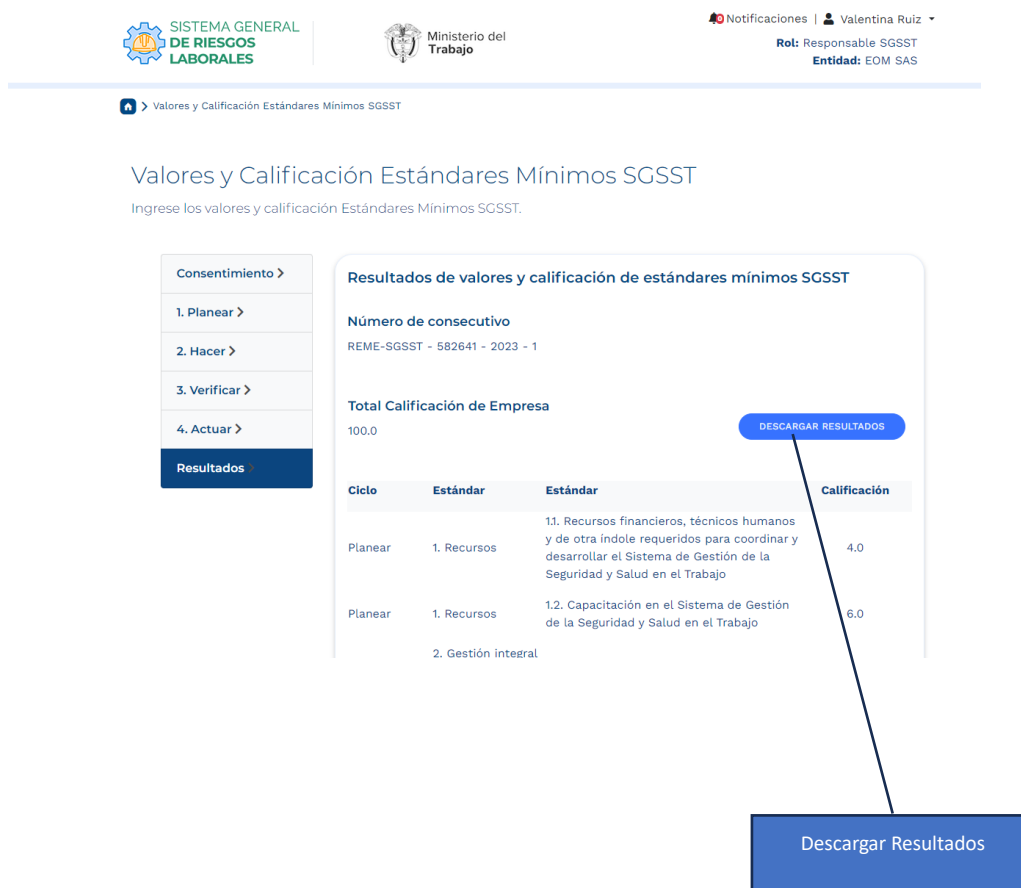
SISTEMA GENERAL DE RIESGOS LABORALES

Ministerio del Trabajo

Notificaciones | Valentina Ruiz
Rol: Responsable SGSST
Entidad: EOM SAS

> Valores y Calificación Estándares Mínimos SGSST

Valores y Calificación Estándares Mínimos SGSST
Ingrese los valores y calificación Estándares Mínimos SGSST.

Consentimiento >
1. Planear >
2. Hacer >
3. Verificar >
4. Actuar >
Resultados >

Resultados de valores y calificación de estándares mínimos SGSST

Número de consecutivo
REME-SGSST - 582641 - 2023 - 1

Total Calificación de Empresa
100.0

DESCARGAR RESULTADOS

| Ciclo | Estándar | Estándar | Calificación |
|---|---|---|---|
| Planear | 1. Recursos | 1.1. Recursos financieros, técnicos humanos y de otra índole requeridos para coordinar y desarrollar el Sistema de Gestión de la Seguridad y Salud en el Trabajo | 4.0 |
| Planear | 1. Recursos | 1.2. Capacitación en el Sistema de Gestión de la Seguridad y Salud en el Trabajo | 6.0 |
| | 2. Gestión integral | | |

Descargar Resultados